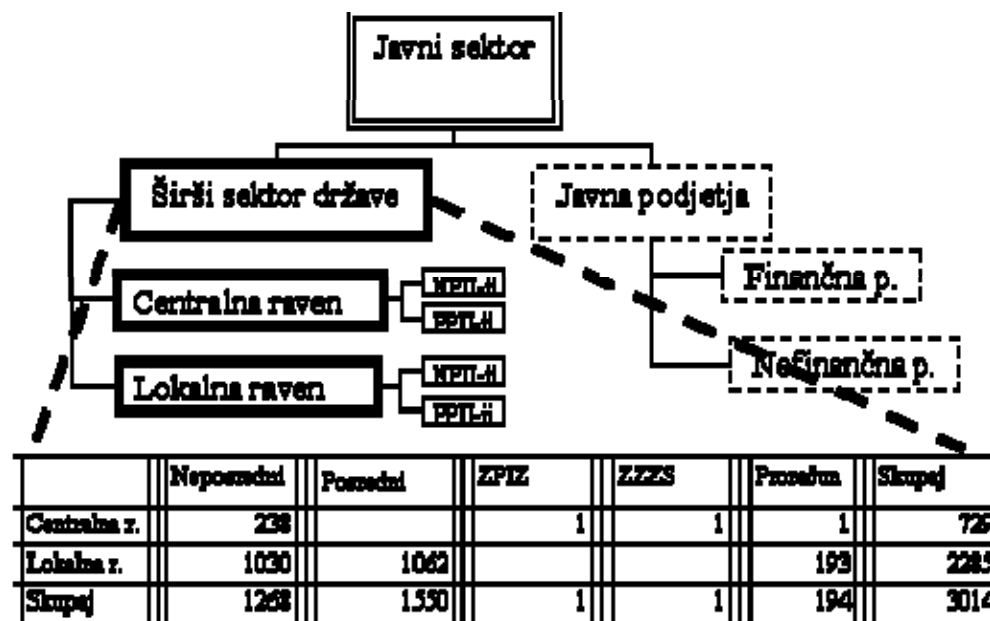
Javni sektor

Širši sektor države

Javna podjetja

Finančna p.

Nefinančna p.

Centralna raven

NPIL-ji

PPIL-ji

Lokalna raven

NPIL-ji

PPIL-ji

| | Neposredni | Posredni | ZPIZ | ZZZS | Proračun | Skupaj |
|---|---|---|---|---|---|---|
| Centralna r. | 238 | | 1 | 1 | 1 | 72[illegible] |
| Lokalna r. | 1030 | 1062 | | | 193 | 228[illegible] |
| Skupaj | 1268 | 1550 | 1 | 1 | 194 | 301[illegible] |